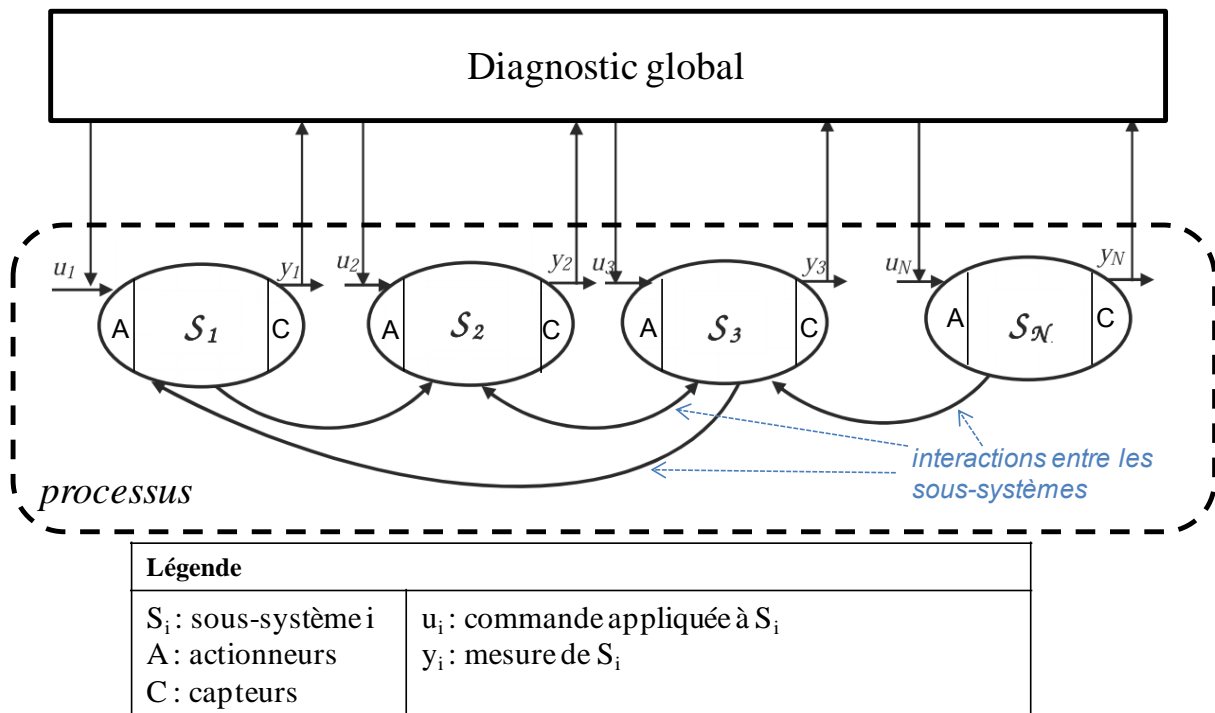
Diagnostic global

$u_1$ $y_1$ $u_2$ $y_2$ $u_3$ $y_3$ $u_N$ $y_N$

A $\mathcal{S}_1$ C
A $\mathcal{S}_2$ C
A $\mathcal{S}_3$ C
A $\mathcal{S}_N$ C

interactions entre les sous-systèmes

processus

| Légende | |
|---|---|
| $S_i$ : sous-système i<br>A : actionneurs<br>C : capteurs | $u_i$ : commande appliquée à $S_i$<br>$y_i$ : mesure de $S_i$ |